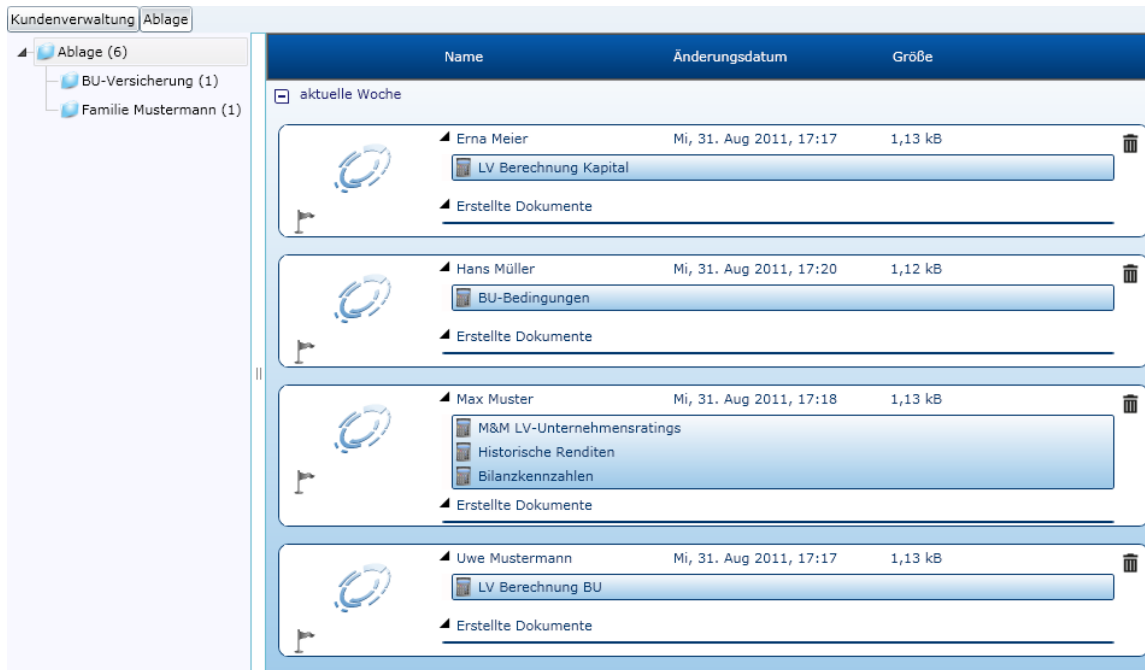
Kundenverwaltung Ablage

Ablage (6)
BU-Versicherung (1)
Familie Mustermann (1)

| Name | Änderungsdatum | Größe |
|---|---|---|

aktuelle Woche

Erna Meier Mi, 31. Aug 2011, 17:17 1,13 kB
LV Berechnung Kapital
Erstellte Dokumente

Hans Müller Mi, 31. Aug 2011, 17:20 1,12 kB
BU-Bedingungen
Erstellte Dokumente

Max Muster Mi, 31. Aug 2011, 17:18 1,13 kB
M&M LV-Unternehmensratings
Historische Renditen
Bilanzkennzahlen
Erstellte Dokumente

Uwe Mustermann Mi, 31. Aug 2011, 17:17 1,13 kB
LV Berechnung BU
Erstellte Dokumente